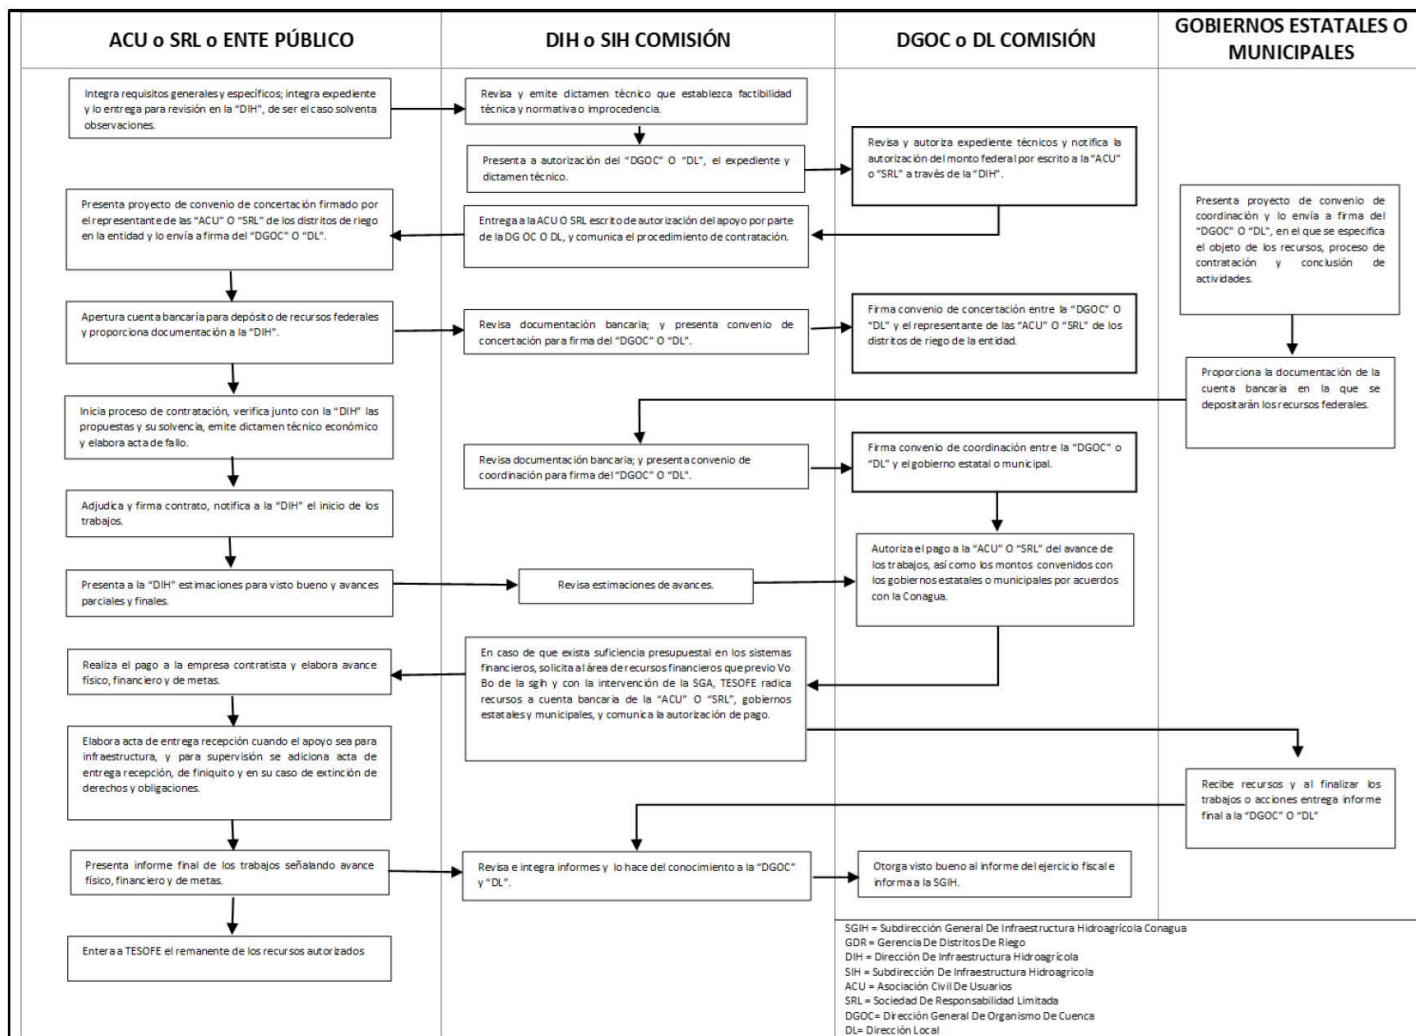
ACU o SRL o ENTE PÚBLICO

DIH o SIH COMISIÓN

DGOC o DL COMISIÓN

GOBIERNOS ESTATALES O MUNICIPALES

Integra requisitos generales y específicos; integra expediente y lo entrega para revisión en la "DIH", de ser el caso solventa observaciones.

Revisa y emite dictamen técnico que establezca factibilidad técnica y normativa o improcedencia.

Presenta a autorización del "DGOC" O "DL", el expediente y dictamen técnico.

Revisa y autoriza expediente técnicos y notifica la autorización del monto federal por escrito a la "ACU" o "SRL" a través de la "DIH".

Presenta proyecto de convenio de concertación firmado por el representante de las "ACU" O "SRL" de los distritos de riego en la entidad y lo envía a firma del "DGOC" O "DL".

Entrega a la ACU O SRL escrito de autorización del apoyo por parte de la DG OC O DL, y comunica el procedimiento de contratación.

Presenta proyecto de convenio de coordinación y lo envía a firma del "DGOC" O "DL", en el que se especifica el objeto de los recursos, proceso de contratación y conclusión de actividades.

Apertura cuenta bancaria para depósito de recursos federales y proporciona documentación a la "DIH".

Revisa documentación bancaria; y presenta convenio de concertación para firma del "DGOC" O "DL".

Firma convenio de concertación entre la "DGOC" O "DL" y el representante de las "ACU" O "SRL" de los distritos de riego de la entidad.

Proporciona la documentación de la cuenta bancaria en la que se depositarán los recursos federales.

Inicia proceso de contratación, verifica junto con la "DIH" las propuestas y su solvencia, emite dictamen técnico económico y elabora acta de fallo.

Revisa documentación bancaria; y presenta convenio de coordinación para firma del "DGOC" O "DL".

Firma convenio de coordinación entre la "DGOC" o "DL" y el gobierno estatal o municipal.

Adjudica y firma contrato, notifica a la "DIH" el inicio de los trabajos.

Autoriza el pago a la "ACU" O "SRL" del avance de los trabajos, así como los montos convenidos con los gobiernos estatales o municipales por acuerdos con la Conagua.

Presenta a la "DIH" estimaciones para visto bueno y avances parciales y finales.

Revisa estimaciones de avances.

Realiza el pago a la empresa contratista y elabora avance físico, financiero y de metas.

En caso de que exista suficiencia presupuestal en los sistemas financieros, solicita al área de recursos financieros que previo Vo Bo de la sgih y con la intervención de la SGA, TESOFE radica recursos a cuenta bancaria de la "ACU" O "SRL", gobiernos estatales y municipales, y comunica la autorización de pago.

Elabora acta de entrega recepción cuando el apoyo sea para infraestructura, y para supervisión se adiciona acta de entrega recepción, de finiquito y en su caso de extinción de derechos y obligaciones.

Recibe recursos y al finalizar los trabajos o acciones entrega informe final a la "DGOC" O "DL"

Presenta informe final de los trabajos señalando avance físico, financiero y de metas.

Revisa e integra informes y lo hace del conocimiento a la "DGOC" y "DL".

Otorga visto bueno al informe del ejercicio fiscal e informa a la SGIH.

Entera a TESOFE el remanente de los recursos autorizados

SGIH = Subdirección General De Infraestructura Hidroagrícola Conagua
GDR = Gerencia De Distritos De Riego
DIH = Dirección De Infraestructura Hidroagrícola
SIH = Subdirección De Infraestructura Hidroagrícola
ACU = Asociación Civil De Usuarios
SRL = Sociedad De Responsabilidad Limitada
DGOC= Dirección General De Organismo De Cuenca
DL= Dirección Local